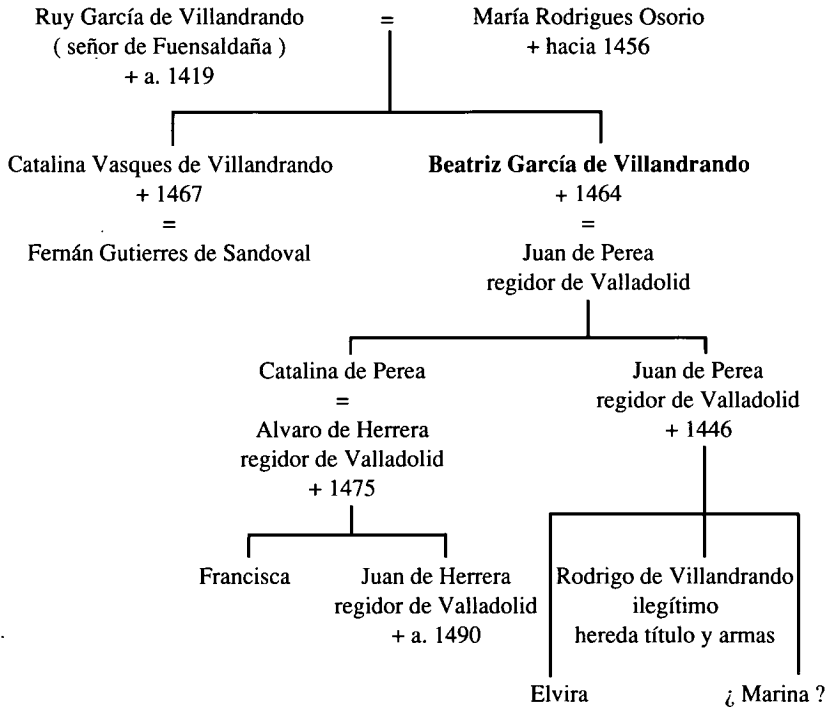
Ruy García de Villandrando
( señor de Fuensaldaña )
+ a. 1419

=

María Rodrigues Osorio
+ hacia 1456

Catalina Vasques de Villandrando
+ 1467
=
Fernán Gutierres de Sandoval

**Beatriz García de Villandrando**
+ 1464
=
Juan de Perea
regidor de Valladolid

Catalina de Perea
=
Alvaro de Herrera
regidor de Valladolid
+ 1475

Juan de Perea
regidor de Valladolid
+ 1446

Francisca

Juan de Herrera
regidor de Valladolid
+ a. 1490

Rodrigo de Villandrando
ilegítimo
hereda título y armas

Elvira

¿ Marina ?